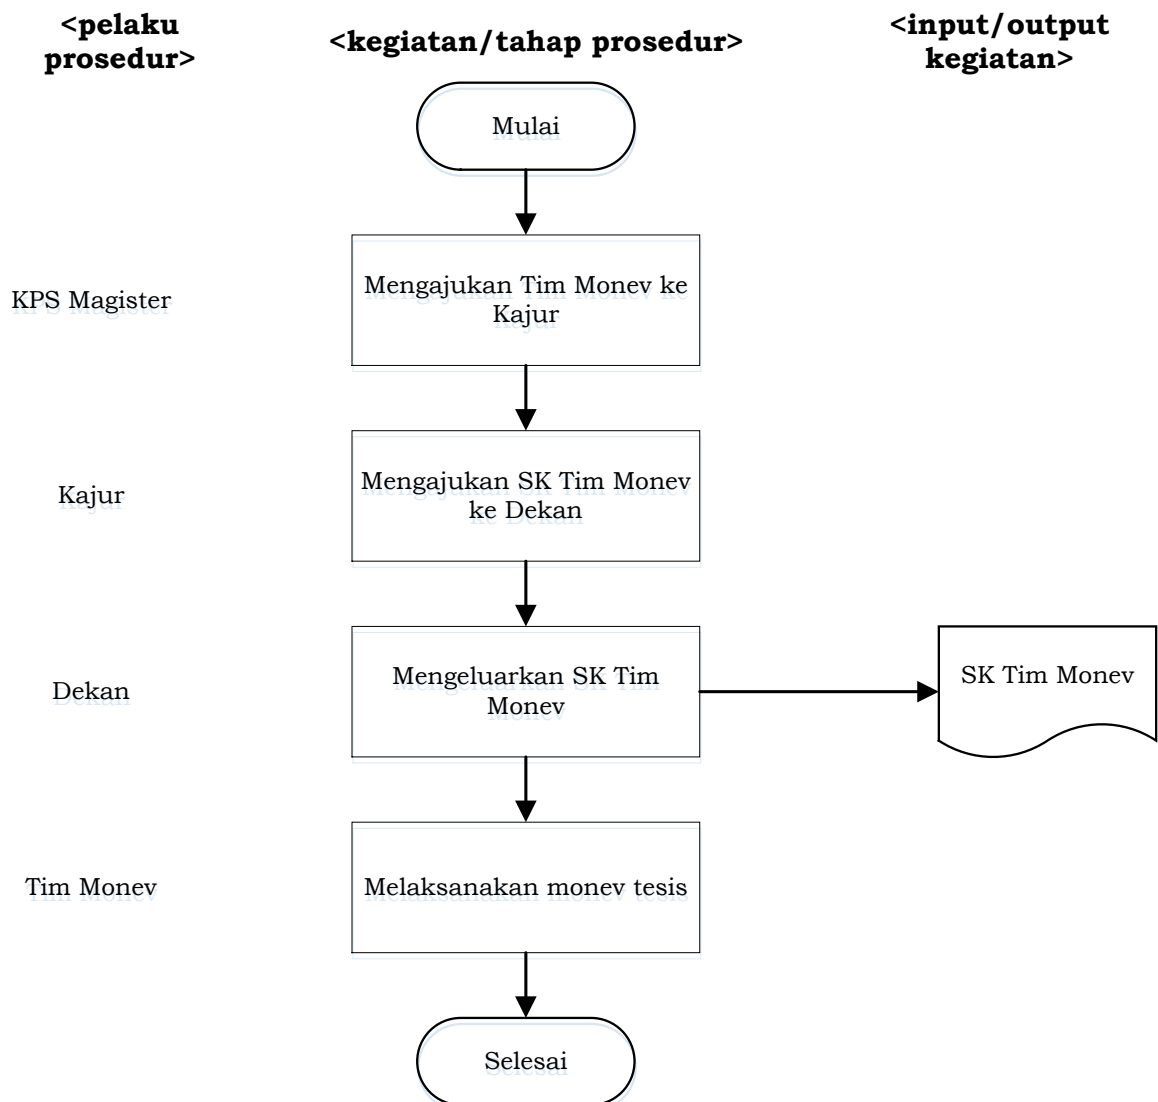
<pelaku prosedur>

<kegiatan/tahap prosedur>

<input/output kegiatan>

Mulai

KPS Magister

Mengajukan Tim Monev ke Kajur

Kajur

Mengajukan SK Tim Monev ke Dekan

Dekan

Mengeluarkan SK Tim Monev

SK Tim Monev

Tim Monev

Melaksanakan monev tesis

Selesai